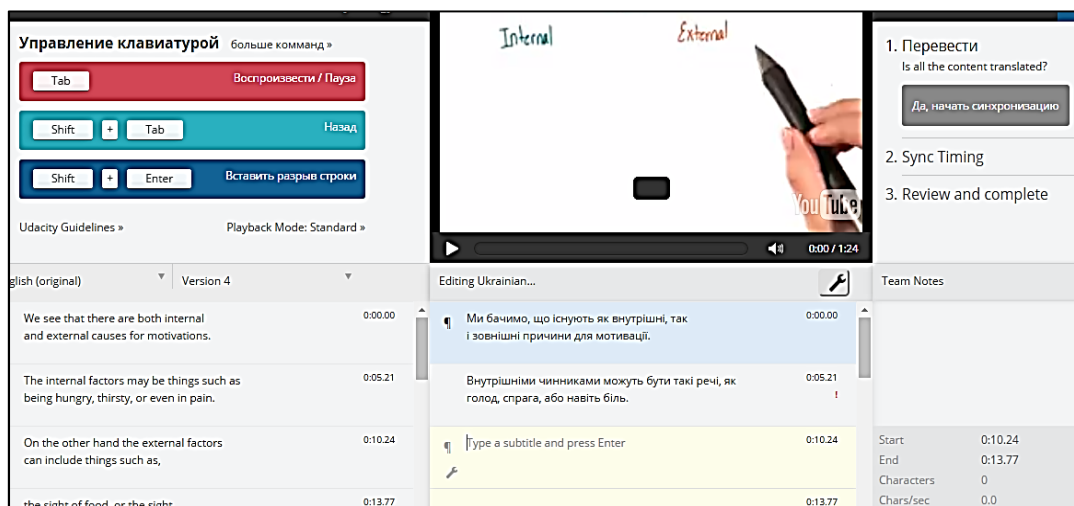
Управление клавиатурой больше комманд »

Tab Воспроизвести / Пауза

Shift + Tab Назад

Shift + Enter Вставить разрыв строки

Udacity Guidelines »

Playback Mode: Standard »

Internal

External

YouTube

0:00 / 1:24

1. Перевести

Is all the content translated?

Да, начать синхронизацию

2. Sync Timing

3. Review and complete

glish (original)

Version 4

Editing Ukrainian...

Team Notes

We see that there are both internal and external causes for motivations.

0:00.00

Ми бачимо, що існують як внутрішні, так і зовнішні причини для мотивації.

0:00.00

The internal factors may be things such as being hungry, thirsty, or even in pain.

0:05.21

Внутрішніми чинниками можуть бути такі речі, як голод, спрага, або навіть біль.

0:05.21

!

On the other hand the external factors can include things such as,

0:10.24

Type a subtitle and press Enter

0:10.24

Start 0:10.24

End 0:13.77

Characters 0

Chars/sec 0.0

the sight of food, or the sight

0:13.77

0:13.77